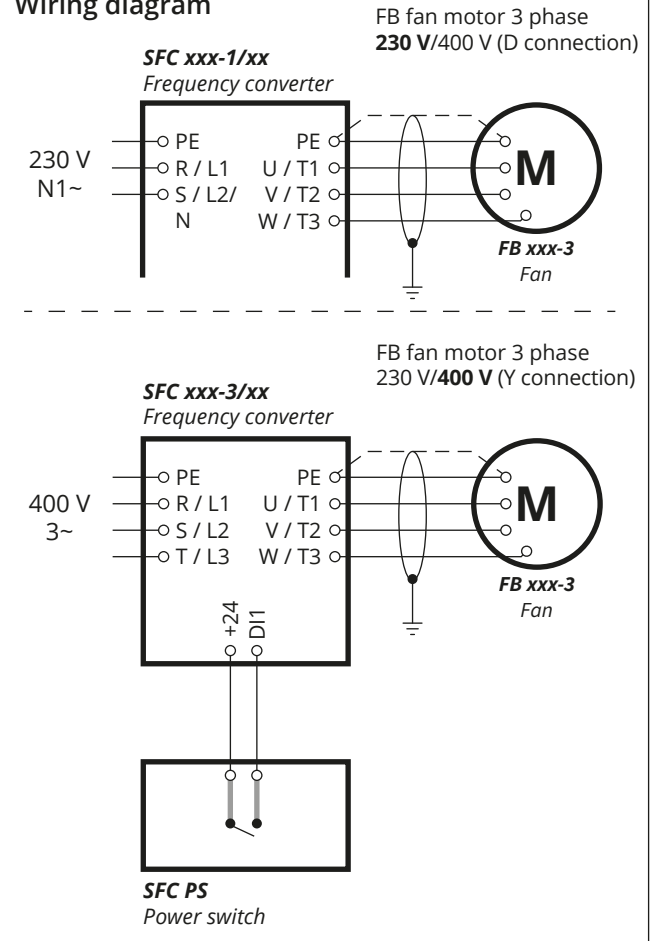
Wiring diagram

FB fan motor 3 phase
230 V/400 V (D connection)

SFC xxx-1/xx
Frequency converter

230 V
N1~

PE
R / L1
S / L2/
N

PE
U / T1
V / T2
W / T3

M

FB xxx-3
Fan

FB fan motor 3 phase
230 V/400 V (Y connection)

SFC xxx-3/xx
Frequency converter

400 V
3~

PE
R / L1
S / L2
T / L3

PE
U / T1
V / T2
W / T3

M

FB xxx-3
Fan

+24
DI1

SFC PS
Power switch